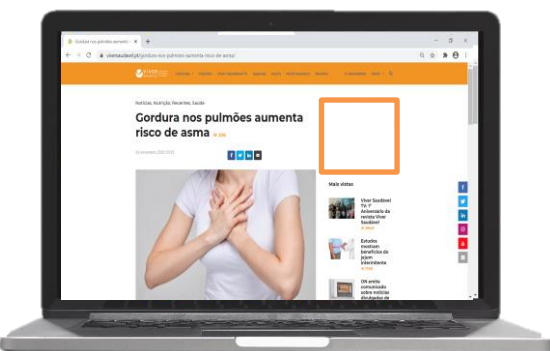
Gordura nos pulmões aumenta ×

vivasaudavel.pt/gordura-nos-pulmoes-aumenta-risco-de-asma/

Notícias, Nutrição, Recentes, Saúde

Gordura nos pulmões aumenta risco de asma

Mais vistos

Viver Saudável TV: 1º Aniversário da revista Viver Saudável

Estudos mostram benefícios do jejum intermitente

OA emite comunicado sobre notícias divulgadas de